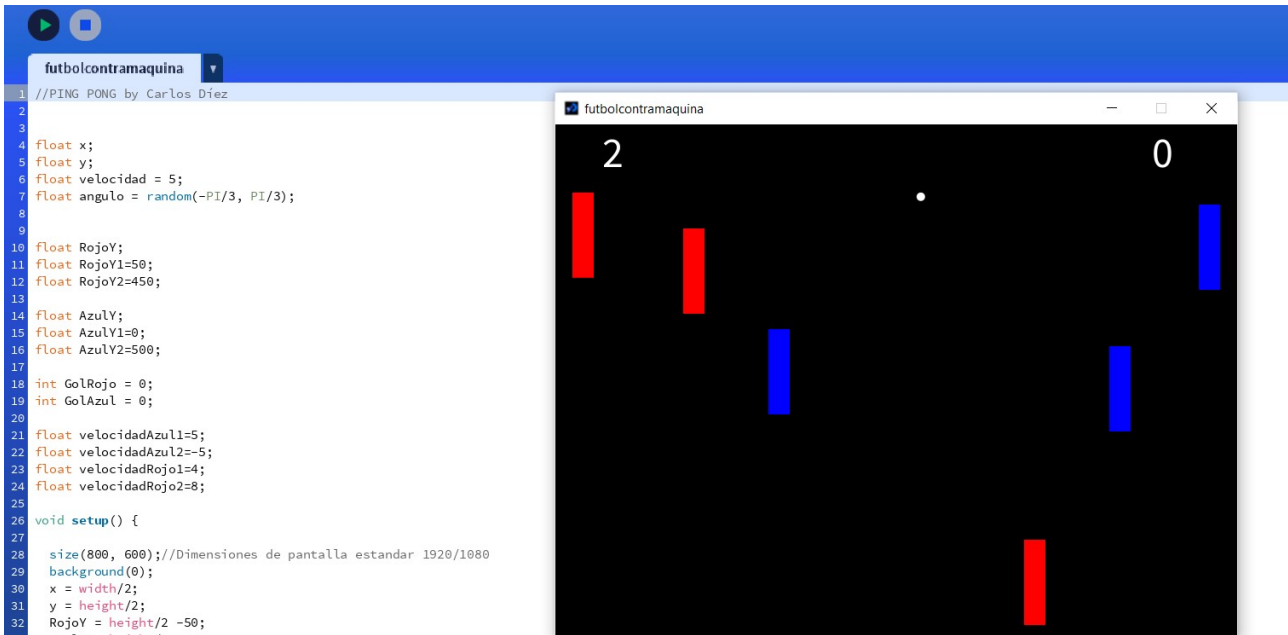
futbolcontramaquina

1 //PING PONG by Carlos Díez
2
3
4 float x;
5 float y;
6 float velocidad = 5;
7 float angulo = random(-PI/3, PI/3);
8
9
10 float RojoY;
11 float RojoY1=50;
12 float RojoY2=450;
13
14 float AzulY;
15 float AzulY1=0;
16 float AzulY2=500;
17
18 int GolRojo = 0;
19 int GolAzul = 0;
20
21 float velocidadAzul1=5;
22 float velocidadAzul2=-5;
23 float velocidadRojo1=4;
24 float velocidadRojo2=8;
25
26 void setup() {
27
28 size(800, 600);//Dimensiones de pantalla estandar 1920/1080
29 background(0);
30 x = width/2;
31 y = height/2;
32 RojoY = height/2 -50;

futbolcontramaquina

2

0